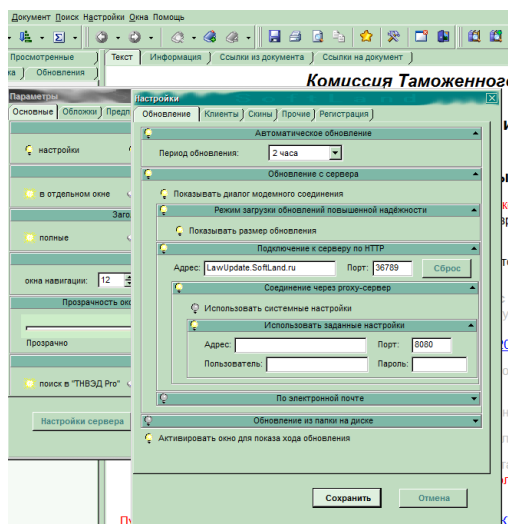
Документ Поиск Настройки Окна Помощь

Σ

Просмотренные
Обновления
Текст | Информация | Ссылки из документа | Ссылки на документ

Комиссия Таможенного

Параметры
Основные | Обложки | Предп

настройки

в отдельном окне

Загол

полные

окна навигации: 12

Прозрачность ок

Прозрачно

поиск в "ТНВЭД Pro"

Настройки сервера

Настройки
Обновление | Клиенты | Скины | Прочие | Регистрация

Автоматическое обновление
Период обновления: 2 часа

Обновление с сервера
Показывать диалог модемного соединения

Режим загрузки обновлений повышенной надёжности
Показывать размер обновления

Подключение к серверу по HTTP
Адрес: LawUpdate.SoftLand.ru Порт: 36789 Сброс

Соединение через proxy-сервер
Использовать системные настройки

Использовать заданные настройки
Адрес: Порт: 8080
Пользователь: Пароль:

По электронной почте

Обновление из папки на диске
Активировать окно для показа хода обновления

Сохранить Отмена